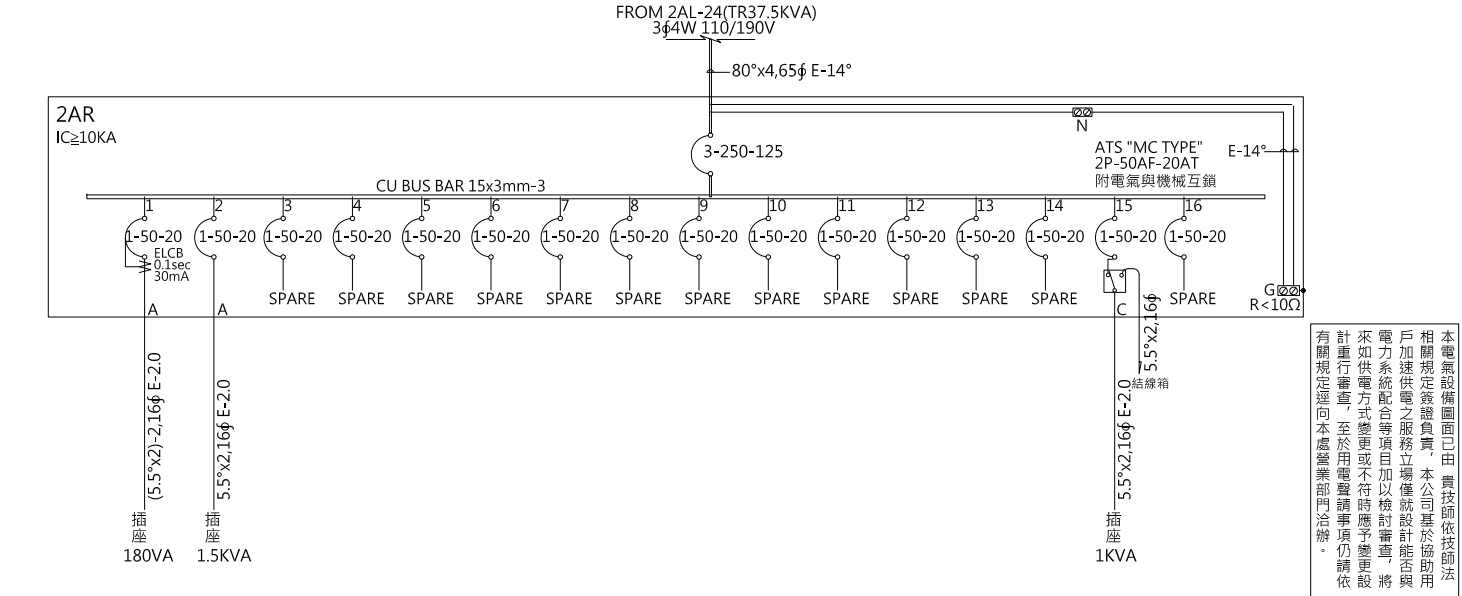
FROM 2AL-24(TR37.5KVA)
3ϕ4W 110/190V

80°x4,65ϕ E-14°

2AR
IC≧10KA

3-250-125

N

ATS "MC TYPE"
2P-50AF-20AT
附電氣與機械互鎖

E-14°

CU BUS BAR 15x3mm-3

1 2 3 4 5 6 7 8 9 10 11 12 13 14 15 16

1-50-20 1-50-20 1-50-20 1-50-20 1-50-20 1-50-20 1-50-20 1-50-20 1-50-20 1-50-20 1-50-20 1-50-20 1-50-20 1-50-20 1-50-20 1-50-20

ELCB
0.1sec
30mA

SPARE SPARE SPARE SPARE SPARE SPARE SPARE SPARE SPARE SPARE SPARE SPARE

G
R<10Ω

A A C

(5.5°x2)-2,16ϕ E-2.0
5.5°x2,16ϕ E-2.0
5.5°x2,16ϕ
結線箱
5.5°x2,16ϕ E-2.0

插座
180VA

插座
1.5KVA

插座
1KVA

本電氣設備圖面已由 貴技師依技師法相關規定簽證負責，本公司基於協助用戶加速供電之服務立場僅就設計能否與電力系統配合等項目加以檢討審查，將來如供電方式變更或不符時應予變更設計重行審查，至於用電聲請事項仍請依有關規定逕向本處營業部門洽辦。